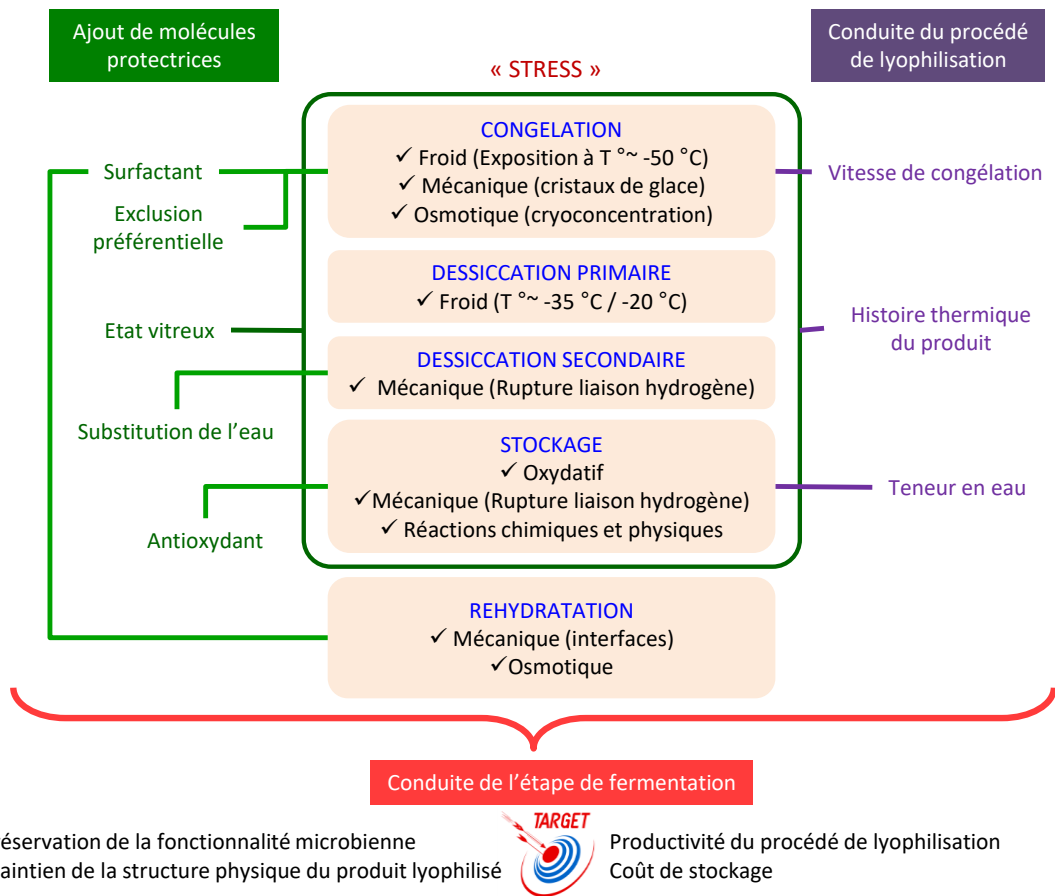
Ajout de molécules protectrices

Conduite du procédé de lyophilisation

« STRESS »

CONGELATION
✓ Froid (Exposition à T °~ -50 °C)
✓ Mécanique (cristaux de glace)
✓ Osmotique (cryoconcentration)

DESSICCATION PRIMAIRE
✓ Froid (T °~ -35 °C / -20 °C)

DESSICCATION SECONDAIRE
✓ Mécanique (Rupture liaison hydrogène)

STOCKAGE
✓ Oxydatif
✓Mécanique (Rupture liaison hydrogène)
✓ Réactions chimiques et physiques

REHYDRATATION
✓ Mécanique (interfaces)
✓Osmotique

Surfactant

Exclusion préférentielle

Etat vitreux

Substitution de l'eau

Antioxydant

Vitesse de congélation

Histoire thermique du produit

Teneur en eau

Conduite de l'étape de fermentation

éservation de la fonctionnalité microbienne
aintien de la structure physique du produit lyophilisé

TARGET

Productivité du procédé de lyophilisation
Coût de stockage